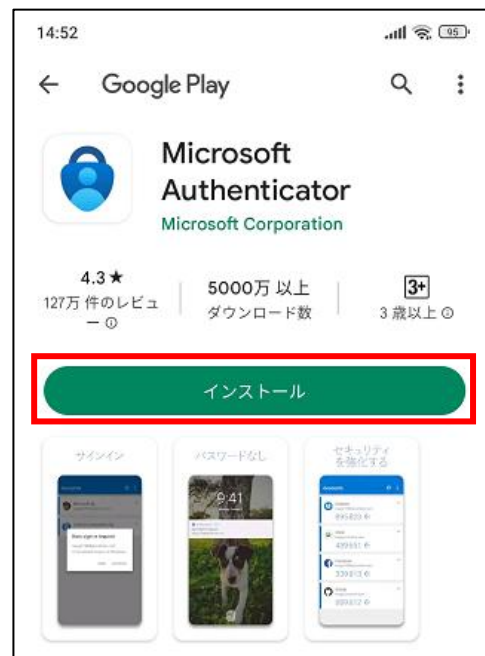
14:52

95

Google Play

Microsoft Authenticator

Microsoft Corporation

4.3★

127万 件のレビュー ⓘ

5000万 以上

ダウンロード数

3+

3 歳以上 ⓘ

インストール

サインイン

パスワードなし

9:41

セキュリティを強化する

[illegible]